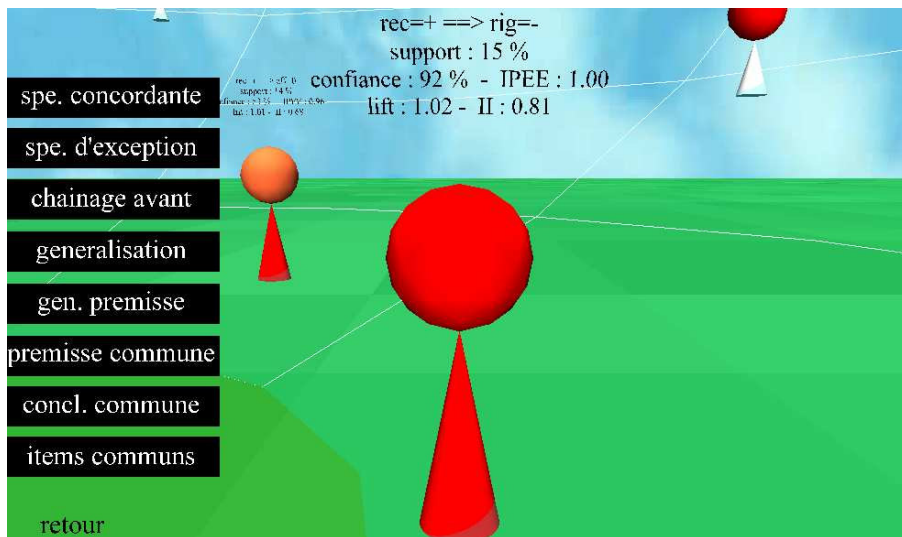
rec=+ ==> rig=-
support : 15 %
confiance : 92 % - IPEE : 1.00
lift : 1.02 - II : 0.81

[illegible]

spe. concordante

spe. d'exception

chainage avant

generalisation

gen. premisse

premisse commune

concl. commune

items communs

retour